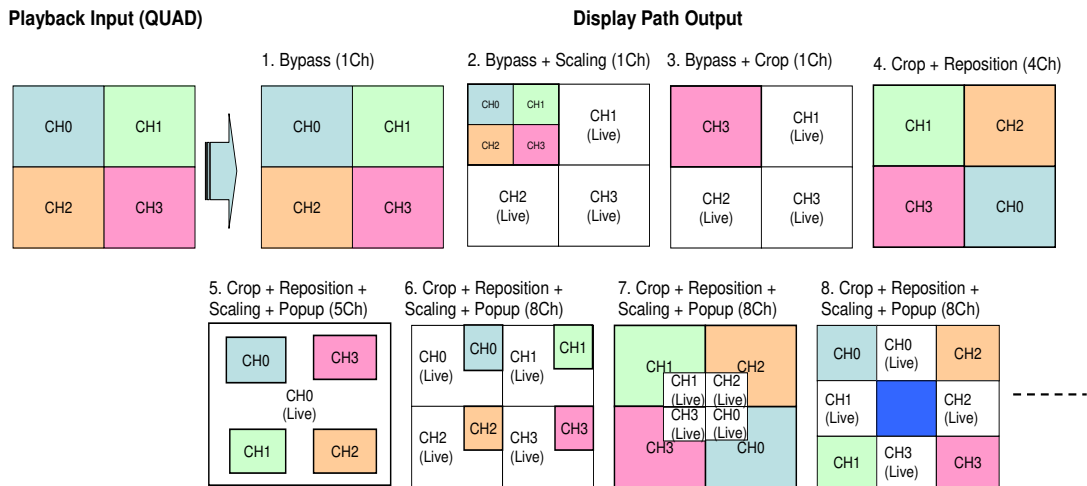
Playback Input (QUAD)

| CH0 | CH1 |
|---|---|
| CH2 | CH3 |

Display Path Output

1. Bypass (1Ch)

| CH0 | CH1 |
|---|---|
| CH2 | CH3 |

2. Bypass + Scaling (1Ch)

CH0 CH1 CH2 CH3

CH1 (Live)

CH2 (Live)

CH3 (Live)

3. Bypass + Crop (1Ch)

CH3

CH1 (Live)

CH2 (Live)

CH3 (Live)

4. Crop + Reposition (4Ch)

| CH1 | CH2 |
|---|---|
| CH3 | CH0 |

5. Crop + Reposition + Scaling + Popup (5Ch)

CH0 CH3

CH0 (Live)

CH1 CH2

6. Crop + Reposition + Scaling + Popup (8Ch)

CH0 (Live) CH0 CH1 (Live) CH1

CH2 (Live) CH2 CH3 (Live) CH3

7. Crop + Reposition + Scaling + Popup (8Ch)

CH1 CH2

CH1 (Live) CH2 (Live)

CH3 (Live) CH0 (Live)

CH3 CH0

8. Crop + Reposition + Scaling + Popup (8Ch)

| CH0 | CH0 (Live) | CH2 |
|---|---|---|
| CH1 (Live) | | CH2 (Live) |
| CH1 | CH3 (Live) | CH3 |